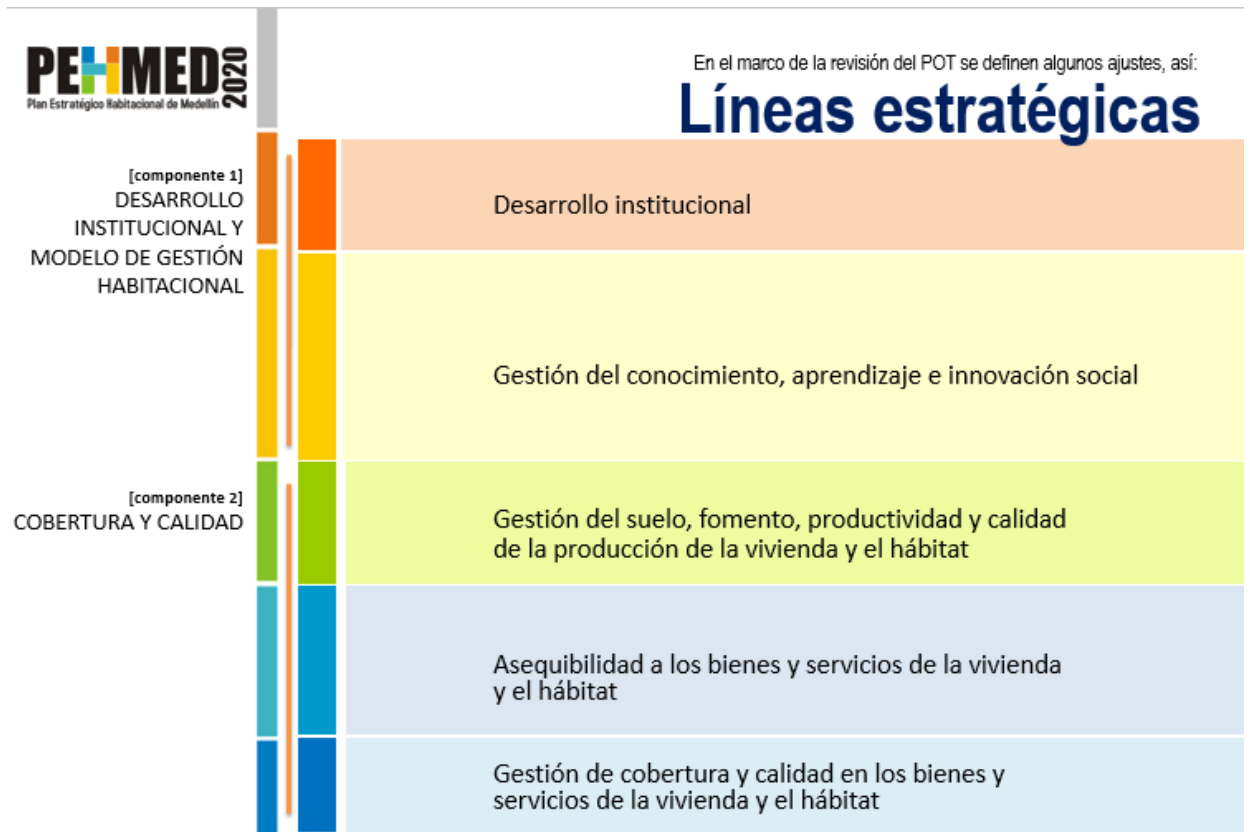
PEHMED 2020
Plan Estratégico Habitacional de Medellín

En el marco de la revisión del POT se definen algunos ajustes, así:
Líneas estratégicas

[componente 1]
DESARROLLO INSTITUCIONAL Y MODELO DE GESTIÓN HABITACIONAL

Desarrollo institucional

Gestión del conocimiento, aprendizaje e innovación social

[componente 2]
COBERTURA Y CALIDAD

Gestión del suelo, fomento, productividad y calidad de la producción de la vivienda y el hábitat

Asequibilidad a los bienes y servicios de la vivienda y el hábitat

Gestión de cobertura y calidad en los bienes y servicios de la vivienda y el hábitat